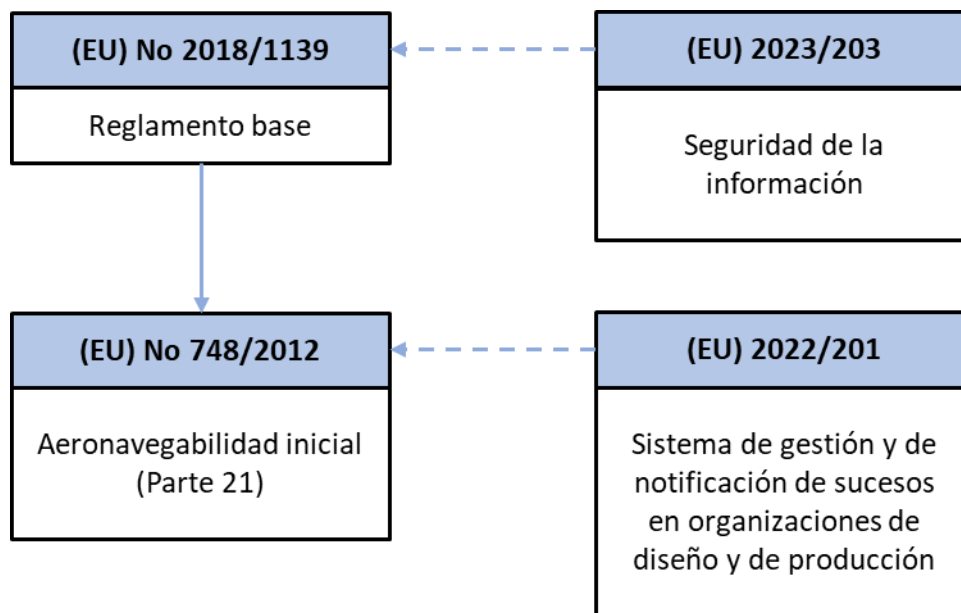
(EU) No 2018/1139

Reglamento base

(EU) 2023/203

Seguridad de la información

(EU) No 748/2012

Aeronavegabilidad inicial (Parte 21)

(EU) 2022/201

Sistema de gestión y de notificación de sucesos en organizaciones de diseño y de producción